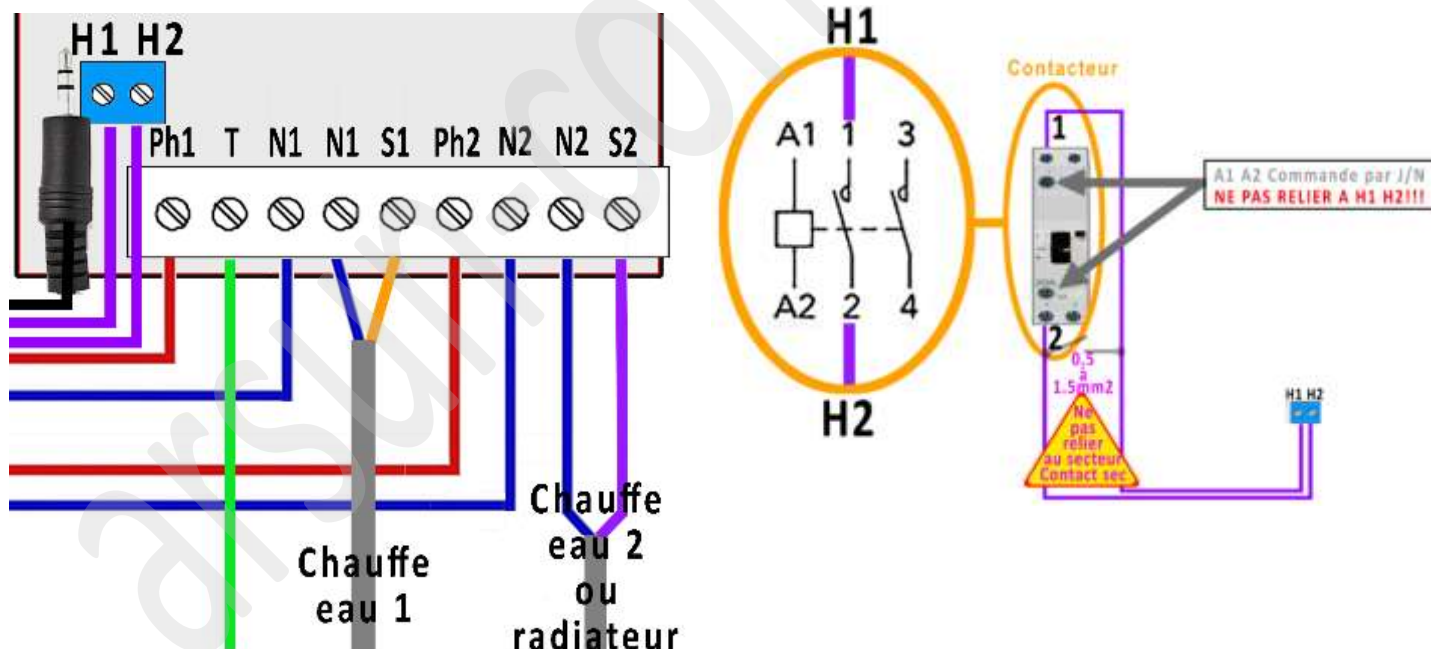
H1 H2

Ph1 T N1 N1 S1 Ph2 N2 N2 S2

Chauffe eau 1

Chauffe eau 2 ou radiateur

H1

A1 1 3

A2 2 4

H2

Contacteur

1

2

A1 A2 Commande par J/N
NE PAS RELIER A H1 H2!!!

0,5 à 1.5mm2

Ne pas relier au secteur Contact sec

H1 H2